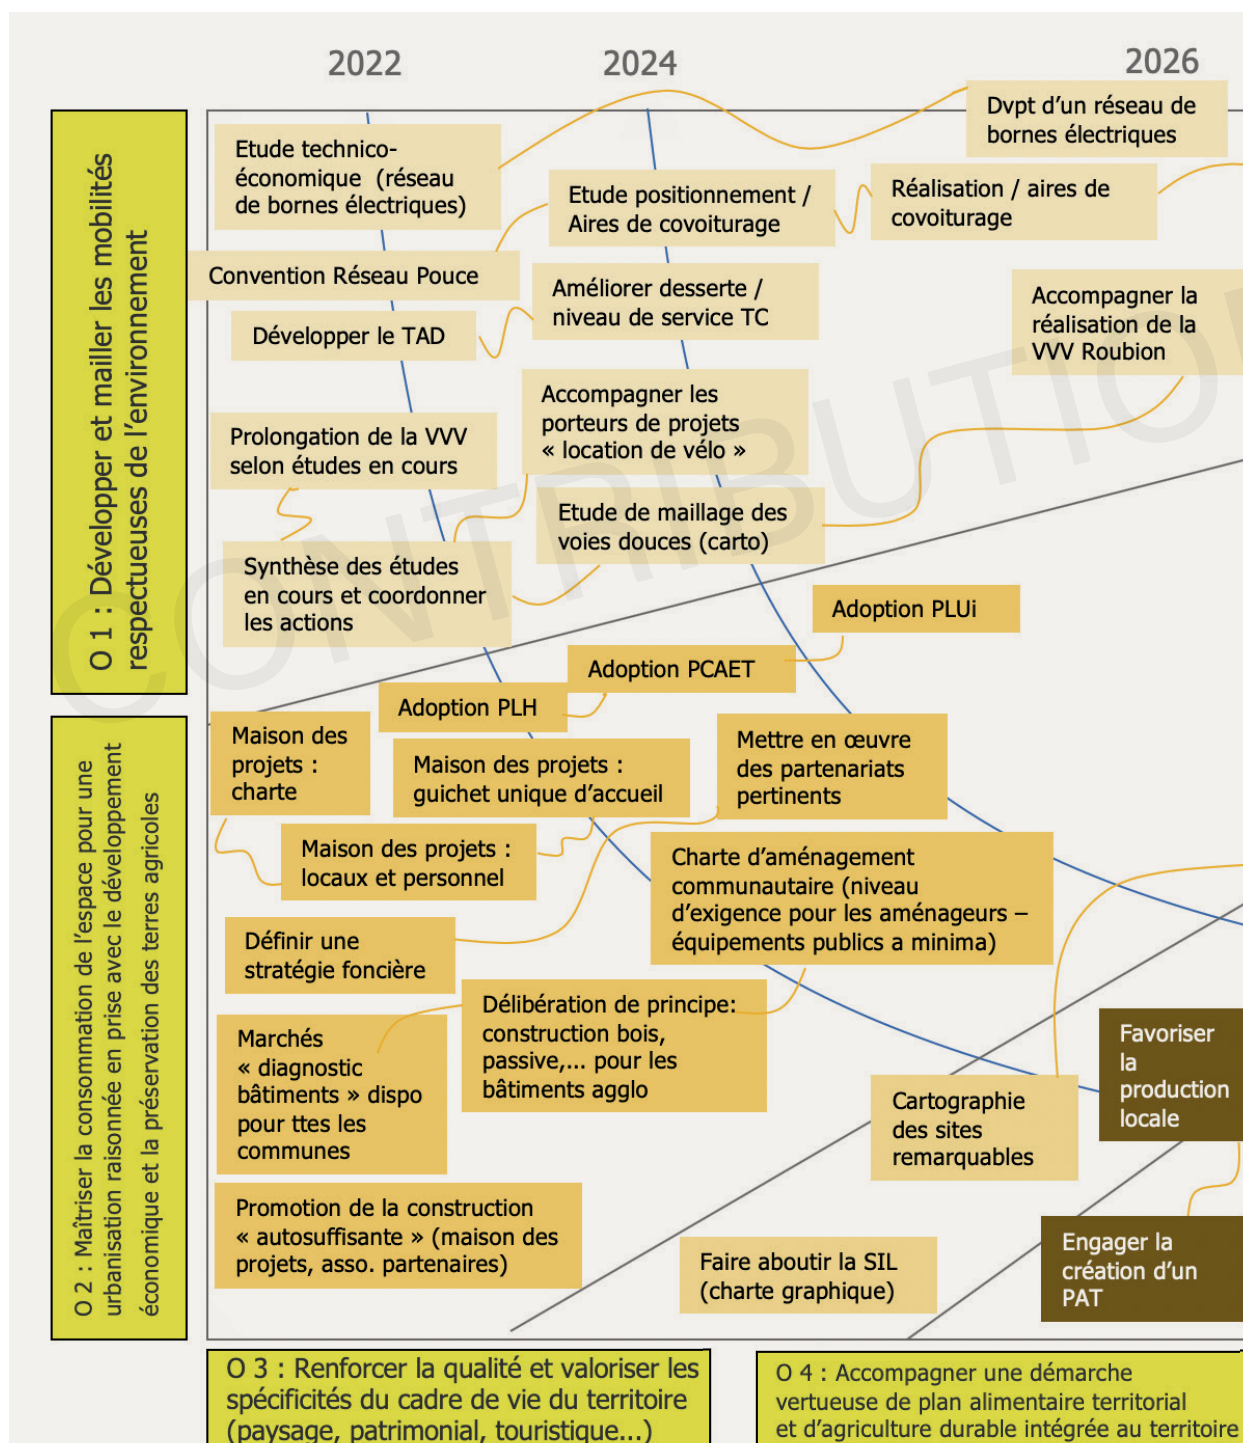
2022
2024
2026

O 1 : Développer et mailler les mobilités respectueuses de l'environnement

Etude technico-économique (réseau de bornes électriques)

Dvpt d'un réseau de bornes électriques

Etude positionnement / Aires de covoiturage

Réalisation / aires de covoiturage

Convention Réseau Pouce

Améliorer desserte / niveau de service TC

Développer le TAD

Accompagner la réalisation de la VVV Roubion

Accompagner les porteurs de projets « location de vélo »

Prolongation de la VVV selon études en cours

Etude de maillage des voies douces (carto)

Synthèse des études en cours et coordonner les actions

Adoption PLUi

Adoption PCAET

Adoption PLH

O 2 : Maîtriser la consommation de l'espace pour une urbanisation raisonnée en prise avec le développement économique et la préservation des terres agricoles

Maison des projets : charte

Maison des projets : guichet unique d'accueil

Mettre en œuvre des partenariats pertinents

Maison des projets : locaux et personnel

Charte d'aménagement communautaire (niveau d'exigence pour les aménageurs – équipements publics a minima)

Définir une stratégie foncière

Délibération de principe: construction bois, passive,... pour les bâtiments agglo

Marchés « diagnostic bâtiments » dispo pour ttes les communes

Favoriser la production locale

Cartographie des sites remarquables

Promotion de la construction « autosuffisante » (maison des projets, asso. partenaires)

Faire aboutir la SIL (charte graphique)

Engager la création d'un PAT

O 3 : Renforcer la qualité et valoriser les spécificités du cadre de vie du territoire (paysage, patrimonial, touristique...)

O 4 : Accompagner une démarche vertueuse de plan alimentaire territorial et d'agriculture durable intégrée au territoire

CONTRIBUTION